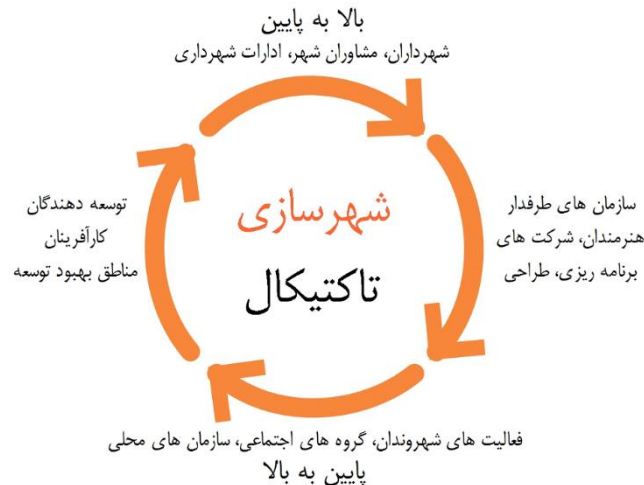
بالا به پایین
شهرداران، مشاوران شهر، ادارات شهرداری

توسعه دهندگان
کارآفرینان
مناطق بهبود توسعه

شهرسازی
تاکتیکال

سازمان های طرفدار
هنرمندان، شرکت های
برنامه ریزی، طراحی

فعالیت های شهروندان، گروه های اجتماعی، سازمان های محلی
پایین به بالا